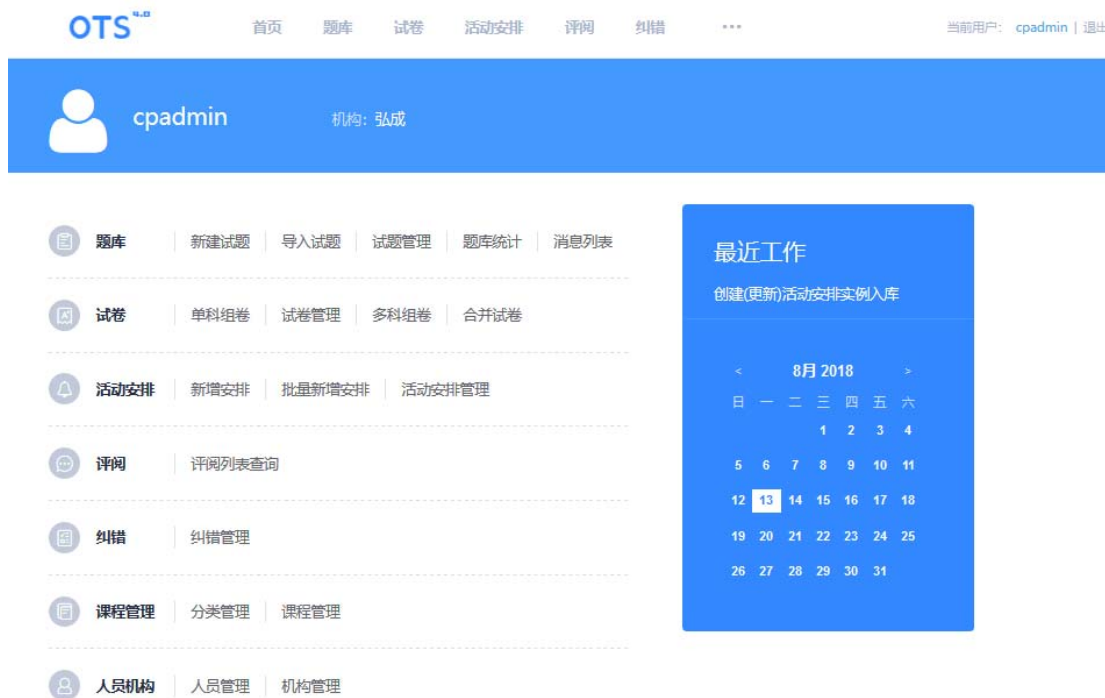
OTS 4.0 首页 题库 试卷 活动安排 评阅 纠错 ··· 当前用户: cpadmin | 退出

cpadmin 机构: 弘成

题库 | 新建试题 | 导入试题 | 试题管理 | 题库统计 | 消息列表

试卷 | 单科组卷 | 试卷管理 | 多科组卷 | 合并试卷

活动安排 | 新增安排 | 批量新增安排 | 活动安排管理

评阅 | 评阅列表查询

纠错 | 纠错管理

课程管理 | 分类管理 | 课程管理

人员机构 | 人员管理 | 机构管理

最近工作

创建(更新)活动安排实例入库

< 8月 2018 >

| 日 | 一 | 二 | 三 | 四 | 五 | 六 |
|---|---|---|---|---|---|---|
| | | | 1 | 2 | 3 | 4 |
| 5 | 6 | 7 | 8 | 9 | 10 | 11 |
| 12 | 13 | 14 | 15 | 16 | 17 | 18 |
| 19 | 20 | 21 | 22 | 23 | 24 | 25 |
| 26 | 27 | 28 | 29 | 30 | 31 | |